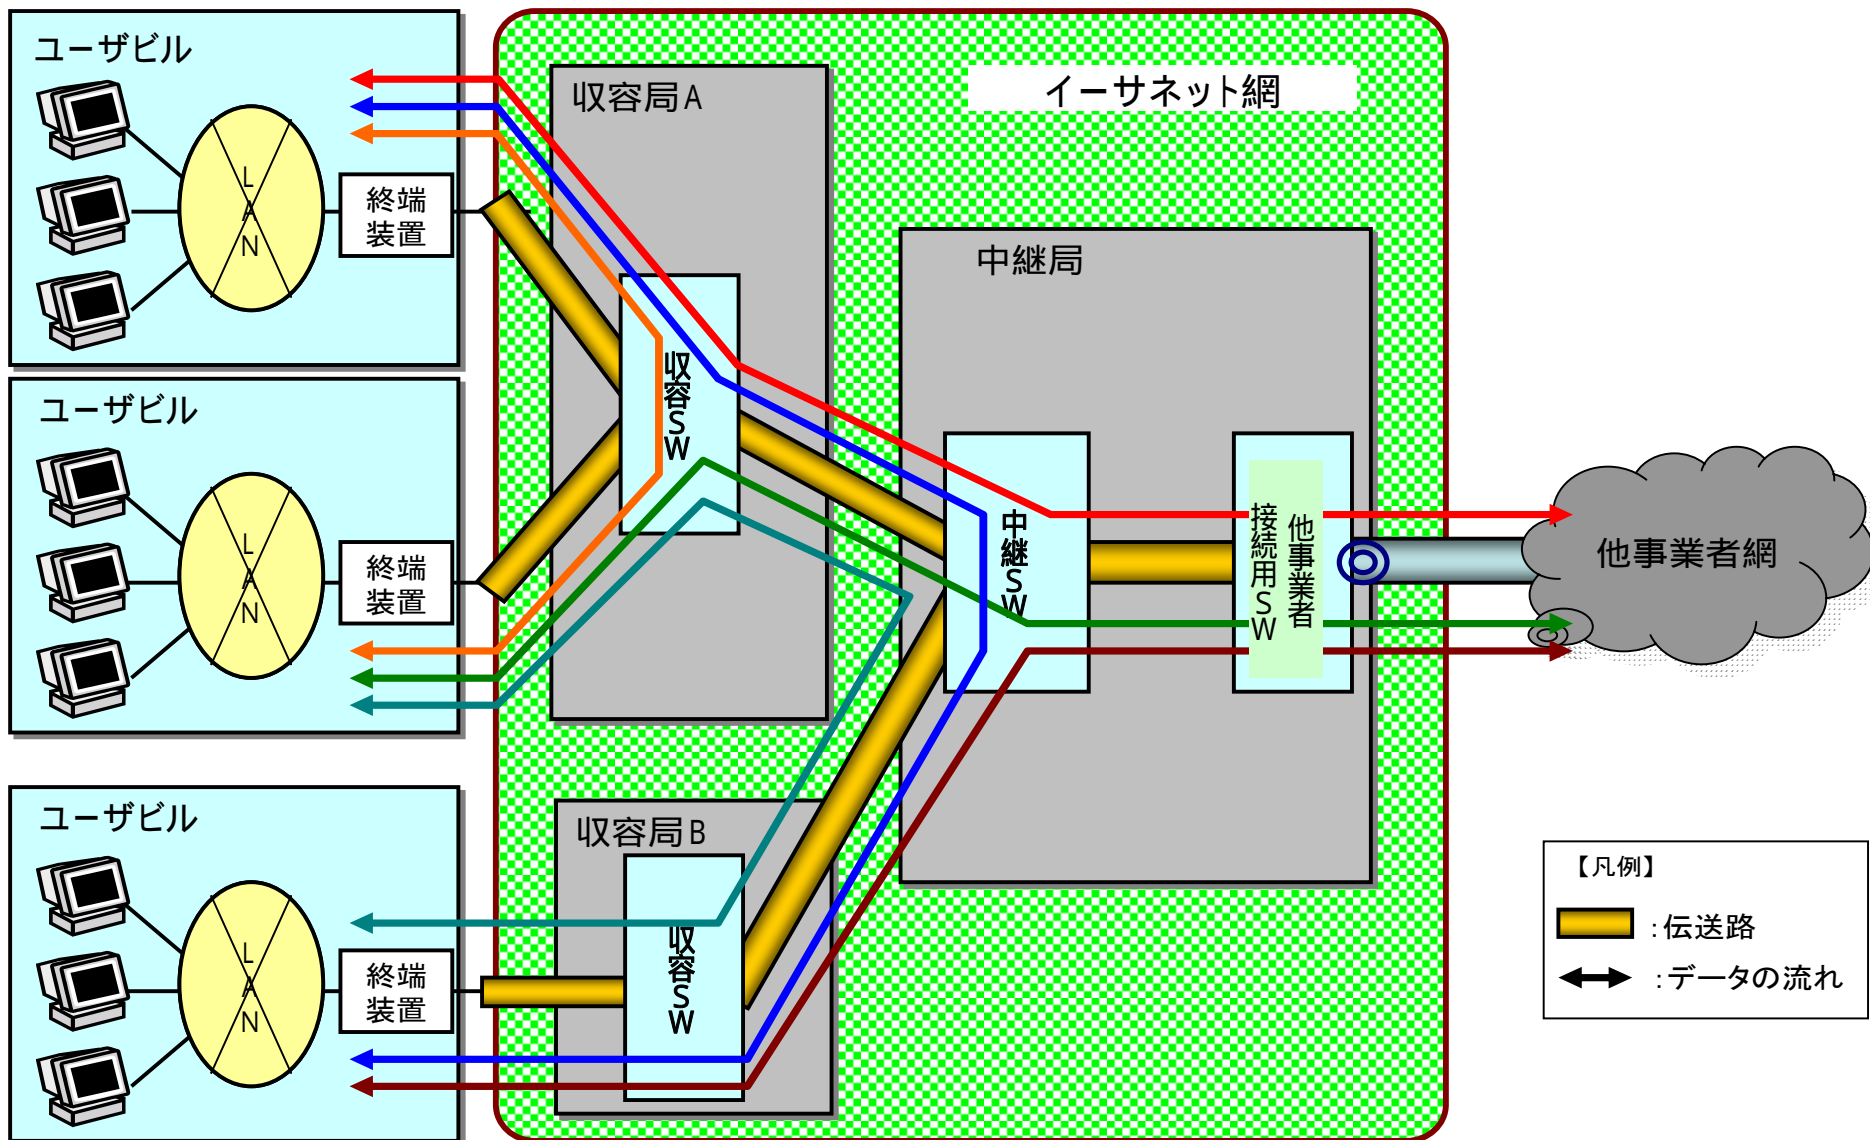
ユーザビル

LAN

終端装置

ユーザビル

LAN

終端装置

ユーザビル

LAN

終端装置

イーサネット網

収容局A

収容SW

中継局

中継SW

他事業者接続用SW

他事業者網

収容局B

収容SW

【凡例】

:伝送路

:データの流れ